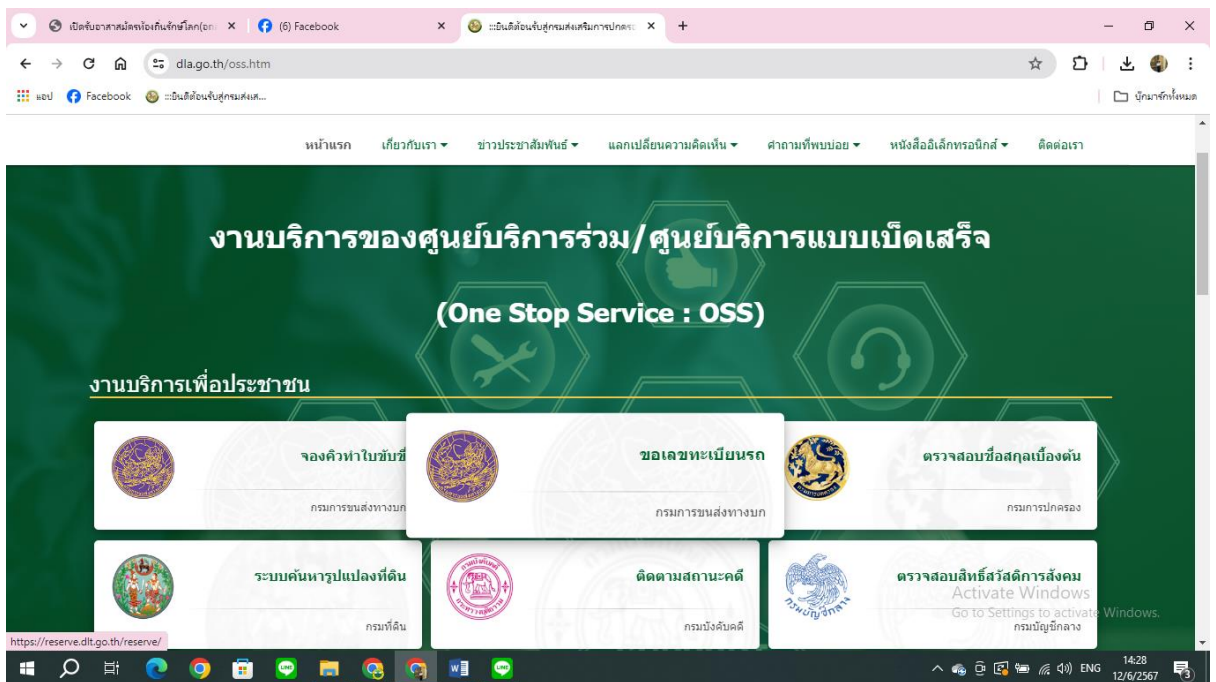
เปิดรับอาสาสมัครท้องถิ่นรักษ์โลก(อถ ×
(6) Facebook ×
::ยินดีต้อนรับสู่กรมส่งเสริมการปกครอ ×
+

dla.go.th/oss.htm

แอป Facebook ::ยินดีต้อนรับสู่กรมส่งเส...
บุ๊กมาร์กทั้งหมด

หน้าแรก เกี่ยวกับเรา ▾ ข่าวประชาสัมพันธ์ ▾ แลกเปลี่ยนความคิดเห็น ▾ คำถามที่พบบ่อย ▾ หนังสืออิเล็กทรอนิกส์ ▾ ติดต่อเรา

งานบริการของศูนย์บริการร่วม/ศูนย์บริการแบบเบ็ดเสร็จ

(One Stop Service : OSS)

งานบริการเพื่อประชาชน

จองคิวทำใบขับขี่
กรมการขนส่งทางบก

ขอเลขทะเบียนรถ
กรมการขนส่งทางบก

ตรวจสอบชื่อสกุลเบื้องต้น
กรมการปกครอง

ระบบค้นหารูปแปลงที่ดิน
กรมที่ดิน

ติดตามสถานะคดี
กรมบังคับคดี

ตรวจสอบสิทธิ์สวัสดิการสังคม
กรมบัญชีกลาง

Activate Windows
Go to Settings to activate Windows.

https://reserve.dlt.go.th/reserve/

ENG 14:28 12/6/2567